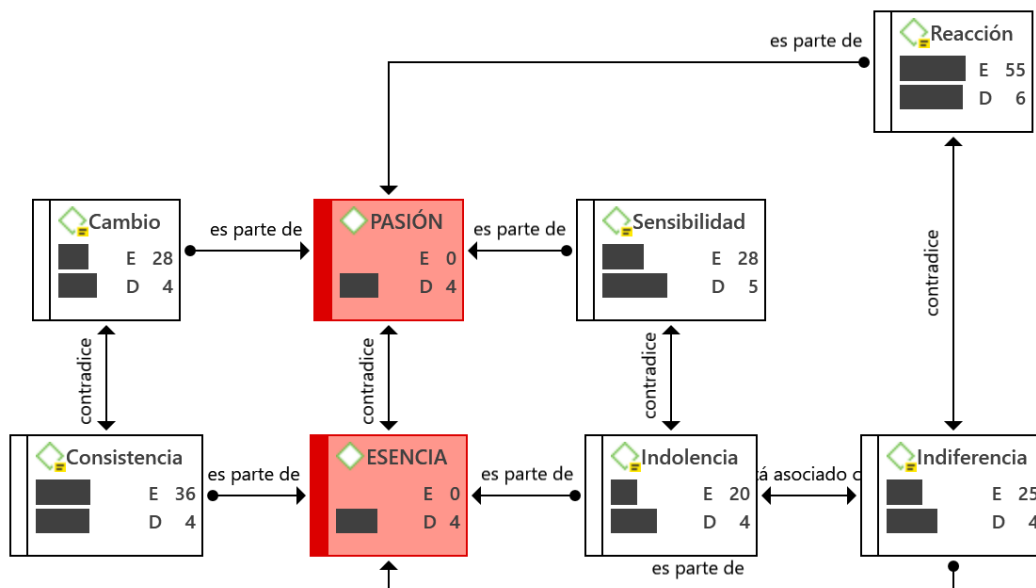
es parte de

Reacción
E 55
D 6

Cambio
E 28
D 4

es parte de

PASIÓN
E 0
D 4

es parte de

Sensibilidad
E 28
D 5

contradice

contradice

contradice

contradice

contradice

Consistencia
E 36
D 4

es parte de

ESENCIA
E 0
D 4

es parte de

Indolencia
E 20
D 4

á asociado c

Indiferencia
E 25
D 4

es parte de